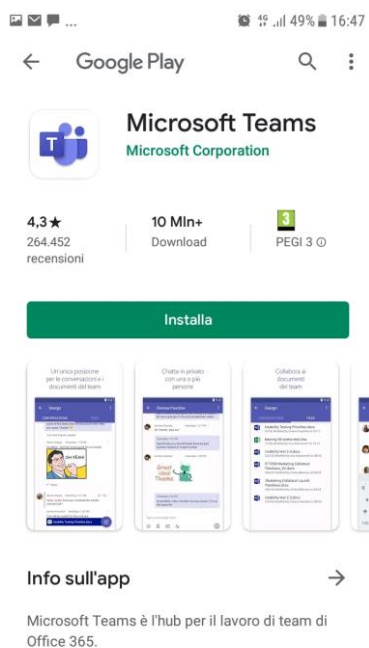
... 49% 16:47

Google Play

Microsoft Teams
Microsoft Corporation

4,3★
264.452 recensioni

10 Mln+
Download

3
PEGI 3 ⓘ

Installa

Un'unica posizione per le conversazioni e i documenti del team

Chatta in privato con una o più persone

Collabora ai documenti del team

Info sull'app →

Microsoft Teams è l'hub per il lavoro di team di Office 365.